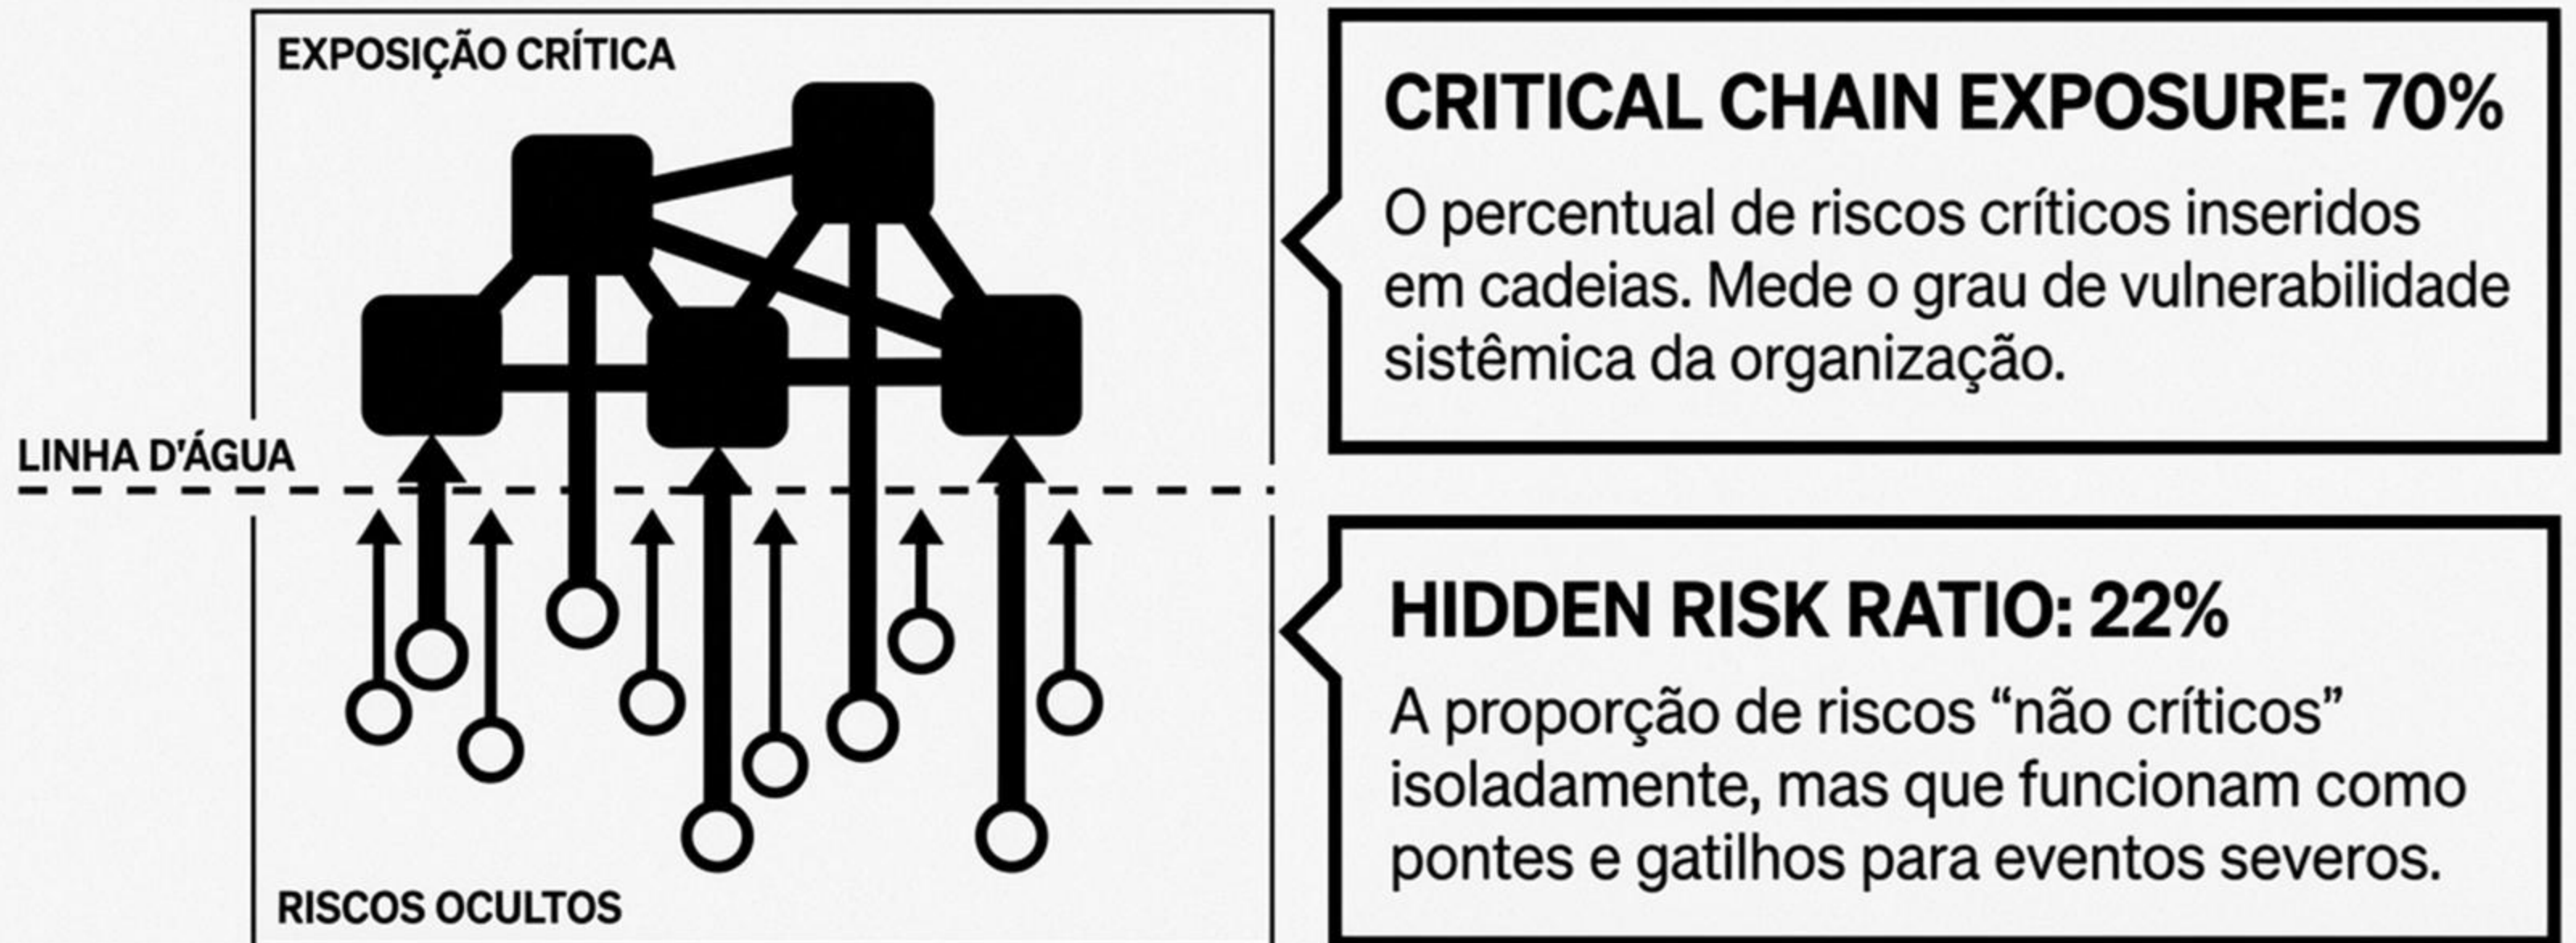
EXPOSIÇÃO CRÍTICA

LINHA D'ÁGUA

RISCOS OCULTOS

CRITICAL CHAIN EXPOSURE: 70%

O percentual de riscos críticos inseridos em cadeias. Mede o grau de vulnerabilidade sistêmica da organização.

HIDDEN RISK RATIO: 22%

A proporção de riscos “não críticos” isoladamente, mas que funcionam como pontes e gatilhos para eventos severos.